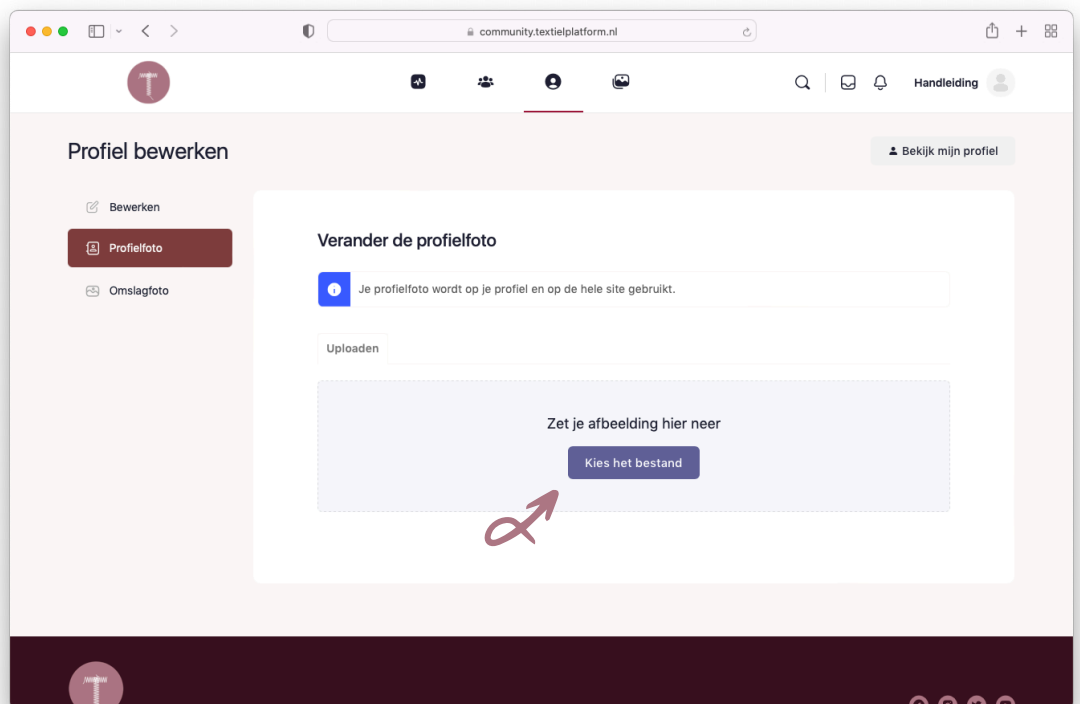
community.textielplatform.nl

Handleiding

Profiel bewerken

Bekijk mijn profiel

Bewerken

Profielfoto

Omslagfoto

Verander de profielfoto

Je profielfoto wordt op je profiel en op de hele site gebruikt.

Uploaden

Zet je afbeelding hier neer

Kies het bestand